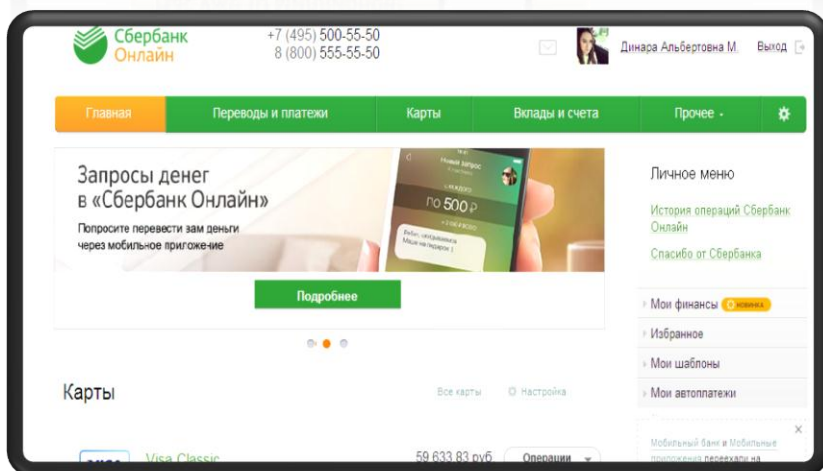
Сбербанк Онлайн

+7 (495) 500-55-50
8 (800) 555-55-50

Динара Альбертовна М. Выход

Главная | Переводы и платежи | Карты | Вклады и счета | Прочее

Запросы денег в «Сбербанк Онлайн»

Попросите перевести зам деньги через мобильное приложение

Новый запрос
по 500 ₽

Подробнее

Личное меню

История операций Сбербанк Онлайн

Спасибо от Сбербанка

Мои финансы НОВИНКА

Избранное

Мои шаблоны

Мои автоплатежи

Карты

Все карты

Настройка

Visa Classic

59 633,83 руб.

Операции

Мобильный банк и Мобильные приложения переехали на